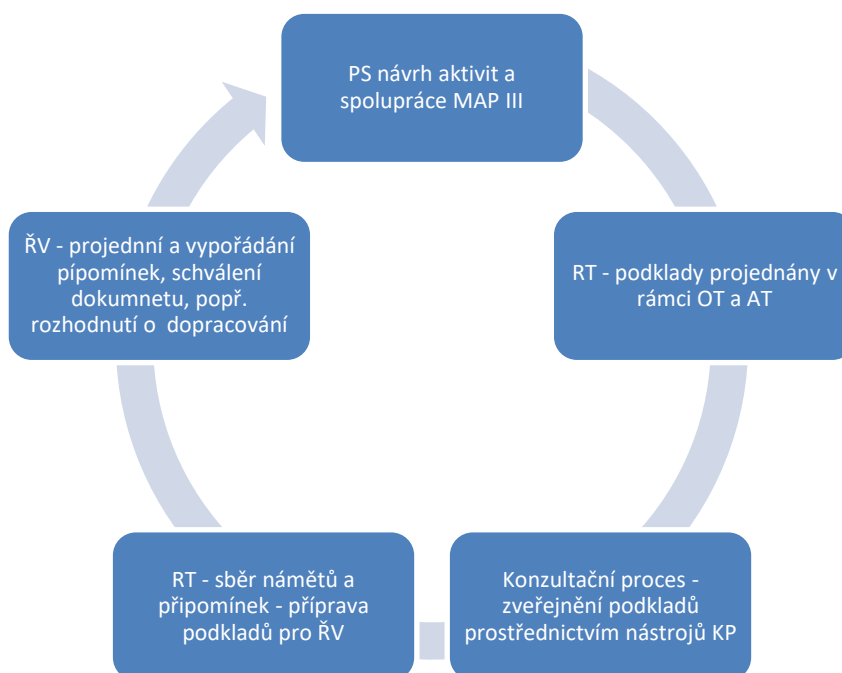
PS návrh aktivit a spolupráce MAP III

RT - podklady projednány v rámci OT a AT

Konzultační proces - zveřejnění podkladů prostřednictvím nástrojů KP

RT - sběr námětů a připomínek - příprava podkladů pro ŘV

ŘV - projednní a vypořádání pípomínek, schválení dokumnetu, popř. rozhodnutí o dopracování